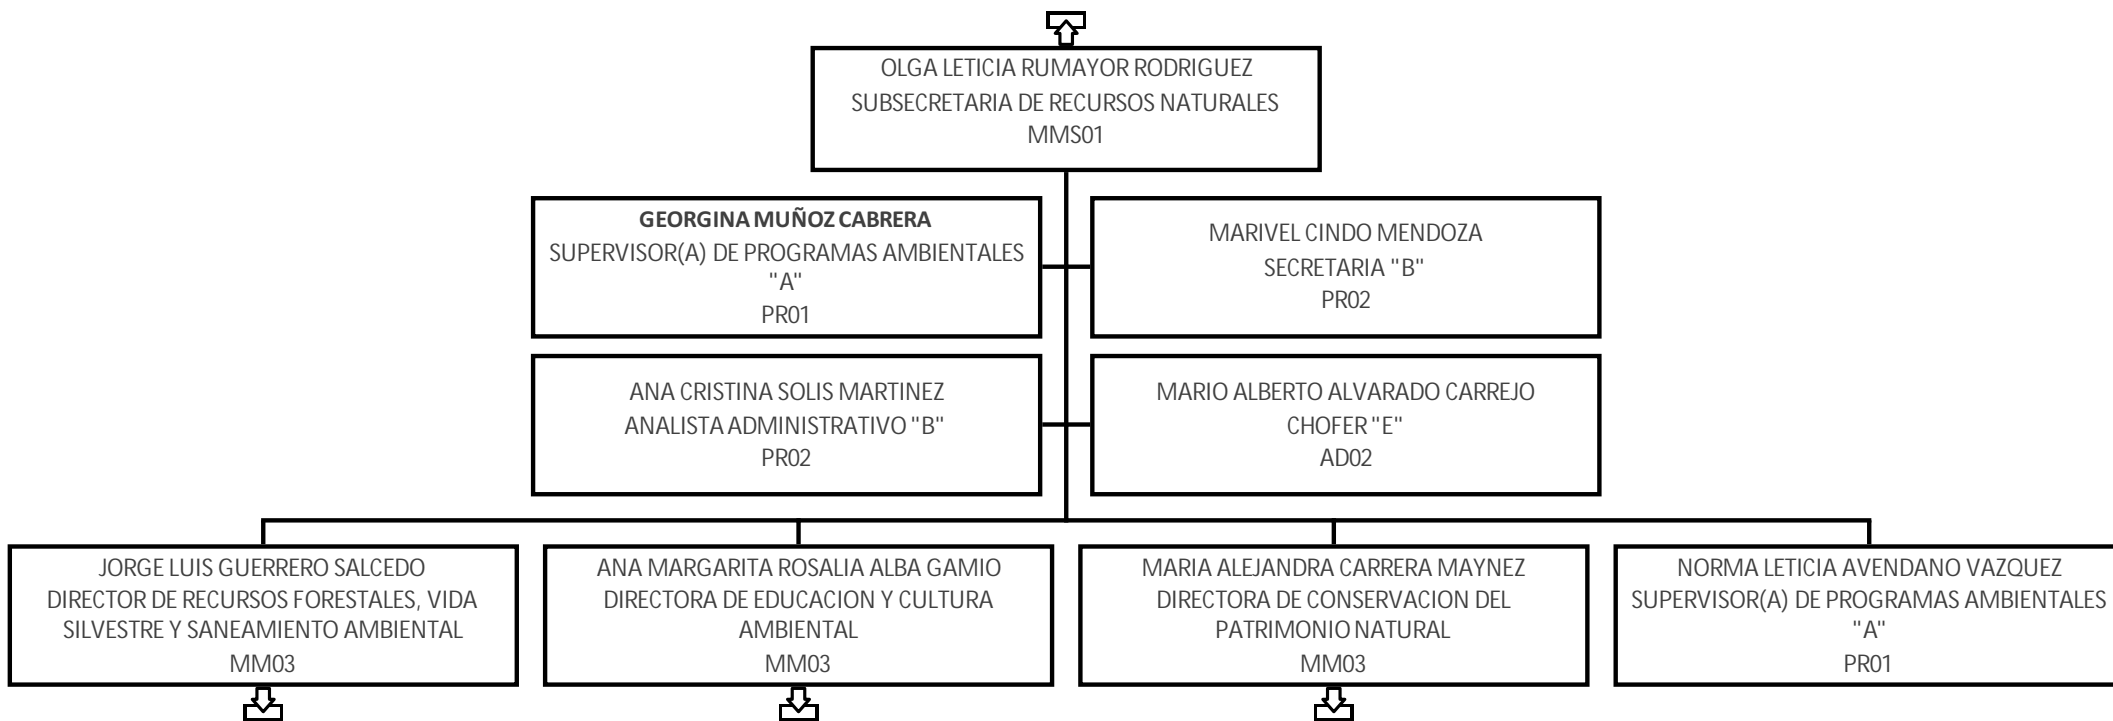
OLGA LETICIA RUMAYOR RODRIGUEZ
SUBSECRETARIA DE RECURSOS NATURALES
MMS01

GEORGINA MUÑOZ CABRERA
SUPERVISOR(A) DE PROGRAMAS AMBIENTALES "A"
PR01

MARIVEL CINDO MENDOZA
SECRETARIA "B"
PR02

ANA CRISTINA SOLIS MARTINEZ
ANALISTA ADMINISTRATIVO "B"
PR02

MARIO ALBERTO ALVARADO CARREJO
CHOFER "E"
AD02

JORGE LUIS GUERRERO SALCEDO
DIRECTOR DE RECURSOS FORESTALES, VIDA SILVESTRE Y SANEAMIENTO AMBIENTAL
MM03

ANA MARGARITA ROSALIA ALBA GAMIO
DIRECTORA DE EDUCACION Y CULTURA AMBIENTAL
MM03

MARIA ALEJANDRA CARRERA MAYNEZ
DIRECTORA DE CONSERVACION DEL PATRIMONIO NATURAL
MM03

NORMA LETICIA AVENDANO VAZQUEZ
SUPERVISOR(A) DE PROGRAMAS AMBIENTALES "A"
PR01